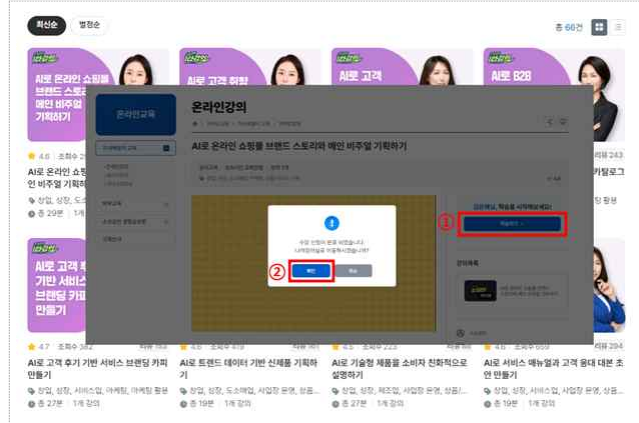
최신순 별점순

총 66건

AI로 온라인 쇼핑몰 브랜드 스토리와 메인 비주얼 기획하기

AI로 고객 취향

AI로 고객

AI로 B2B

★ 4.6 조회수

AI로 온라인 쇼핑 인 비주얼 기획하

창업, 성장, 도소

총 29분 1개 강의

조회수 243

카탈로그

창업 성장 평생

AI로 고객 후기 기반 서비스 브랜딩 카피 만들기

★ 4.7 조회수 382

AI로 고객 후기 기반 서비스 브랜딩 카피 만들기

창업, 성장, 서비스업, 마케팅, 마케팅 평생

총 27분 1개 강의

★ 4.6 조회수 619

AI로 트렌드 데이터 기반 신제품 기획하기

창업, 성장, 도소매업, 사업장 운영, 상품...

총 19분 1개 강의

★ 조회수 223

AI로 기술형 제품을 소비자 친화적으로 설명하기

창업, 성장, 도소매업, 사업장 운영, 상품...

총 27분 1개 강의

★ 조회수 659

AI로 서비스 메뉴얼과 고객 응대 대본 초안 만들기

창업, 성장, 서비스업, 사업장 운영, 상품...

총 19분 1개 강의

온라인교육

온라인강의

AI로 온라인 쇼핑몰 브랜드 스토리와 메인 비주얼 기획하기

①

②

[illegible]